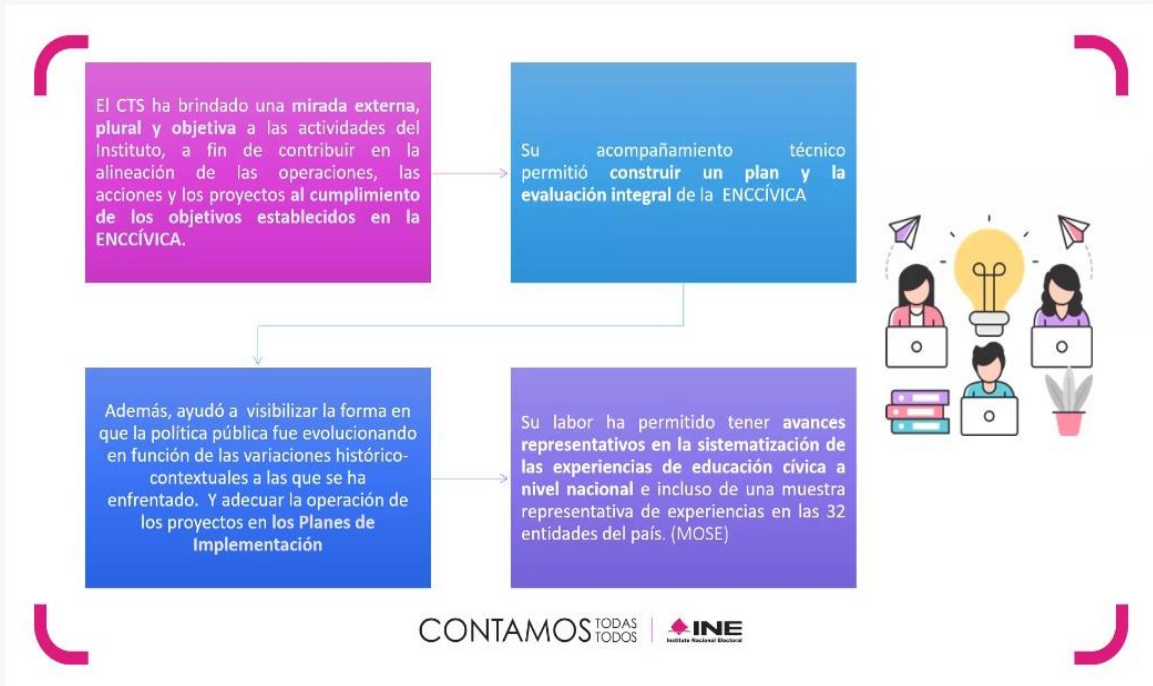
El CTS ha brindado una mirada externa, plural y objetiva a las actividades del Instituto, a fin de contribuir en la alineación de las operaciones, las acciones y los proyectos al cumplimiento de los objetivos establecidos en la ENCCÍVICA.

Su acompañamiento técnico permitió construir un plan y la evaluación integral de la ENCCÍVICA

Además, ayudó a visibilizar la forma en que la política pública fue evolucionando en función de las variaciones histórico-contextuales a las que se ha enfrentado. Y adecuar la operación de los proyectos en los Planes de Implementación

Su labor ha permitido tener avances representativos en la sistematización de las experiencias de educación cívica a nivel nacional e incluso de una muestra representativa de experiencias en las 32 entidades del país. (MOSE)

CONTAMOS TODAS TODOS | INE Instituto Nacional Electoral